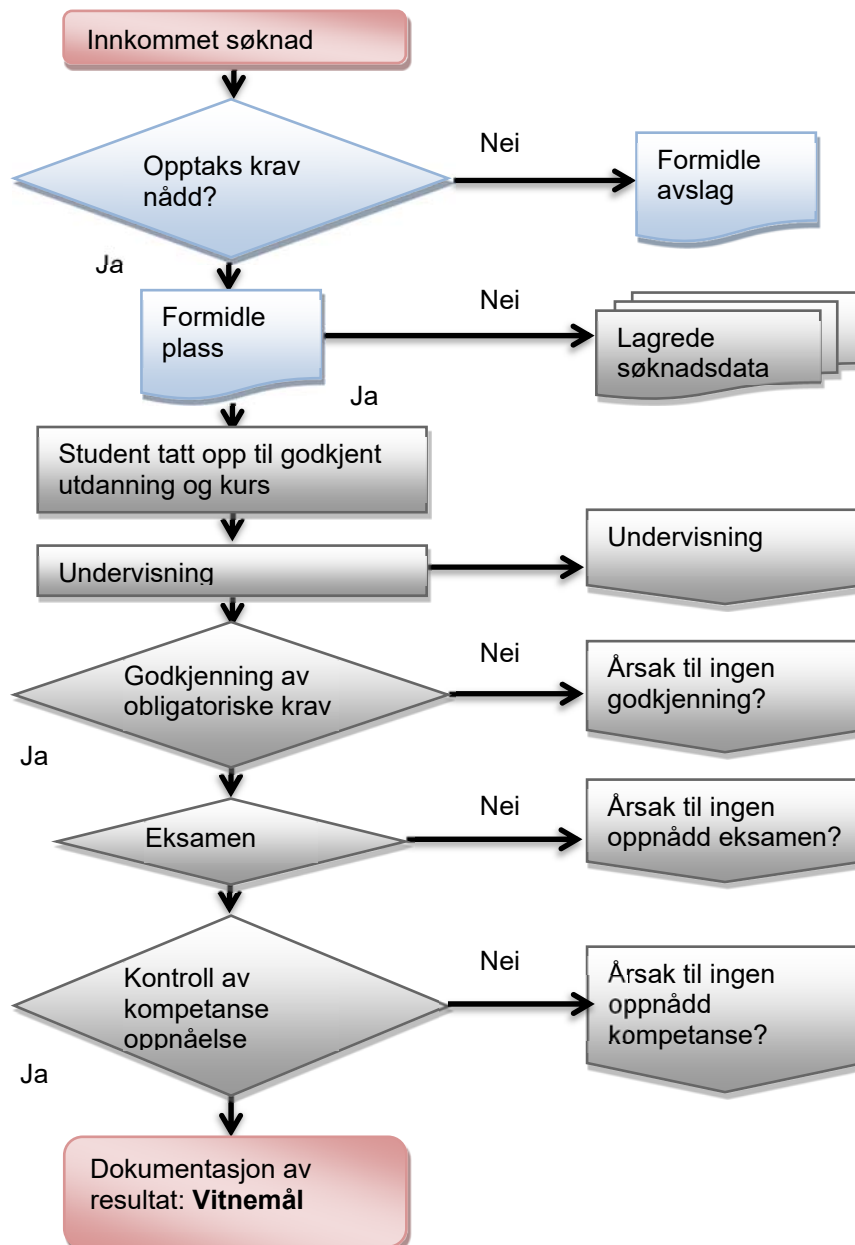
Innkommet søknad

Opptaks krav nådd?

Nei

Formidle avslag

Ja

Formidle plass

Nei

Lagrede søknadsdata

Ja

Student tatt opp til godkjent utdanning og kurs

Undervisning

Undervisning

Godkjenning av obligatoriske krav

Nei

Årsak til ingen godkjenning?

Ja

Eksamen

Nei

Årsak til ingen oppnådd eksamen?

Kontroll av kompetanse oppnåelse

Nei

Årsak til ingen oppnådd kompetanse?

Ja

Dokumentasjon av resultat: **Vitnemål**